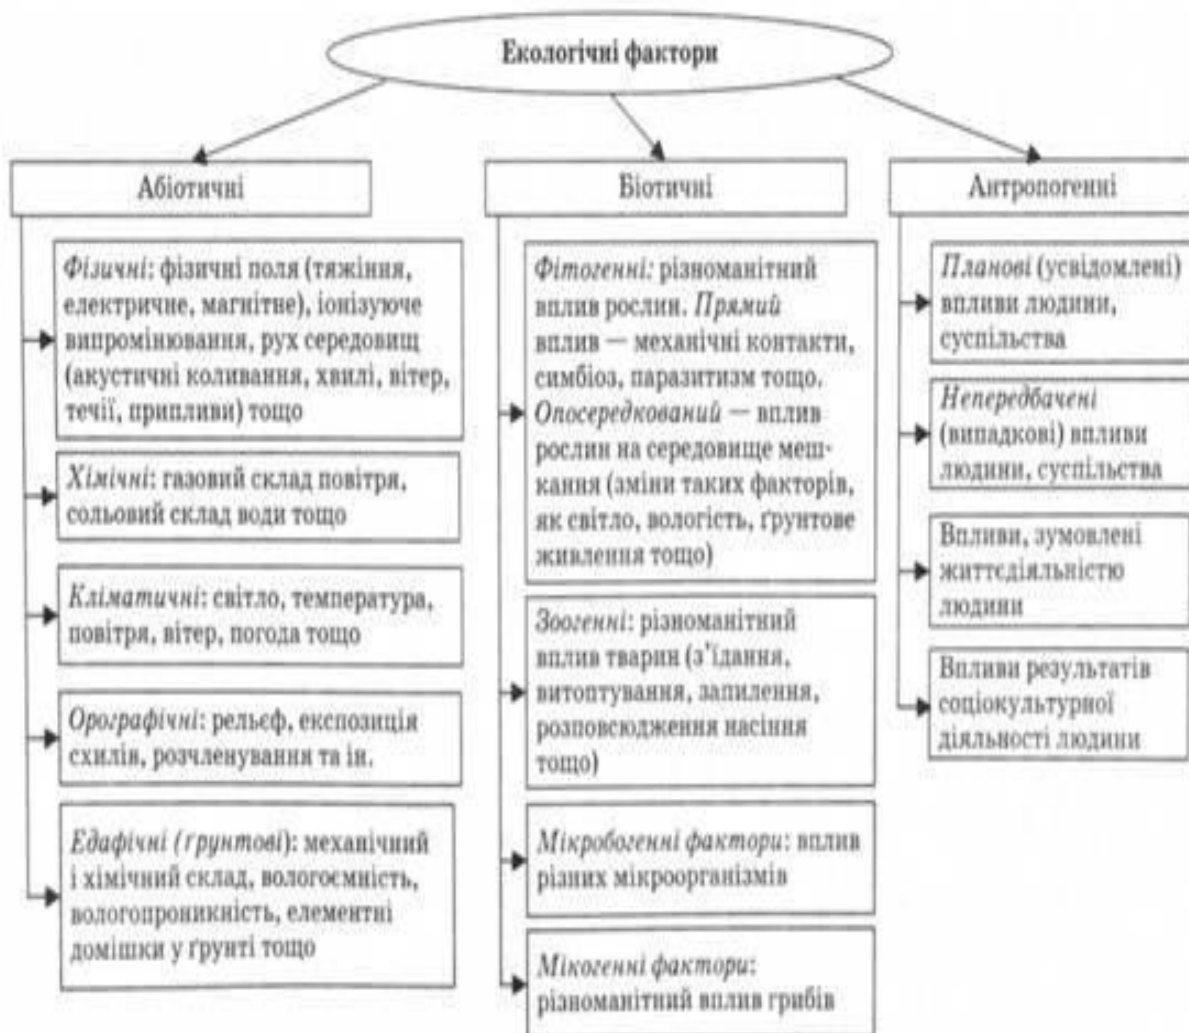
Екологічні фактори

Абіотичні

Фізичні: фізичні поля (тяжіння, електричне, магнітне), іонізуюче випромінювання, рух середовищ (акустичні коливання, хвилі, вітер, течії, припливи) тощо

Хімічні: газовий склад повітря, сольовий склад води тощо

Кліматичні: світло, температура, повітря, вітер, погода тощо

Орографічні: рельєф, експозиція схилів, розчленування та ін.

Едафічні (ґрунтові): механічний і хімічний склад, вологоємність, вологопроникність, елементні домішки у ґрунті тощо

Біотичні

Фітогенні: різноманітний вплив рослин. Прямий вплив — механічні контакти, симбіоз, паразитизм тощо. Опосередкований — вплив рослин на середовище мешкання (зміни таких факторів, як світло, вологість, ґрунтове живлення тощо)

Зоогенні: різноманітний вплив тварин (з'їдання, витоптування, запилення, розповсюдження насіння тощо)

Мікробогенні фактори: вплив різних мікроорганізмів

Мікогенні фактори: різноманітний вплив грибів

Антропогенні

Планові (усвідомлені) впливи людини, суспільства

Непередбачені (випадкові) впливи людини, суспільства

Впливи, зумовлені життєдіяльністю людини

Впливи результатів соціокультурної діяльності людини